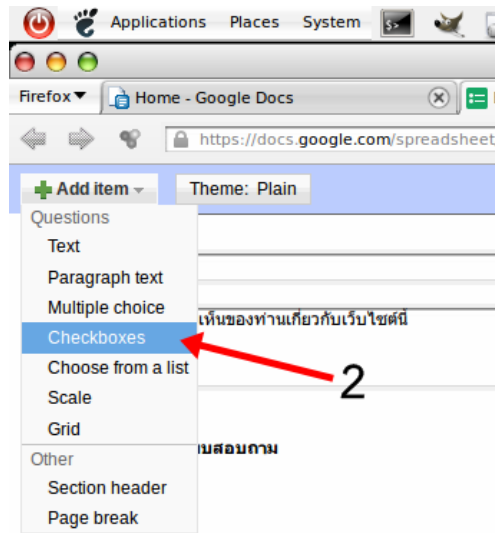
Applications Places System

Firefox

Home - Google Docs

https://docs.google.com/spreadsheet

Add item

Theme: Plain

Questions

Text

Paragraph text

Multiple choice

Checkboxes

Choose from a list

Scale

Grid

Other

Section header

Page break

เห็นของท่านเกี่ยวกับเว็บไซต์นี้

2

บสอบถาม